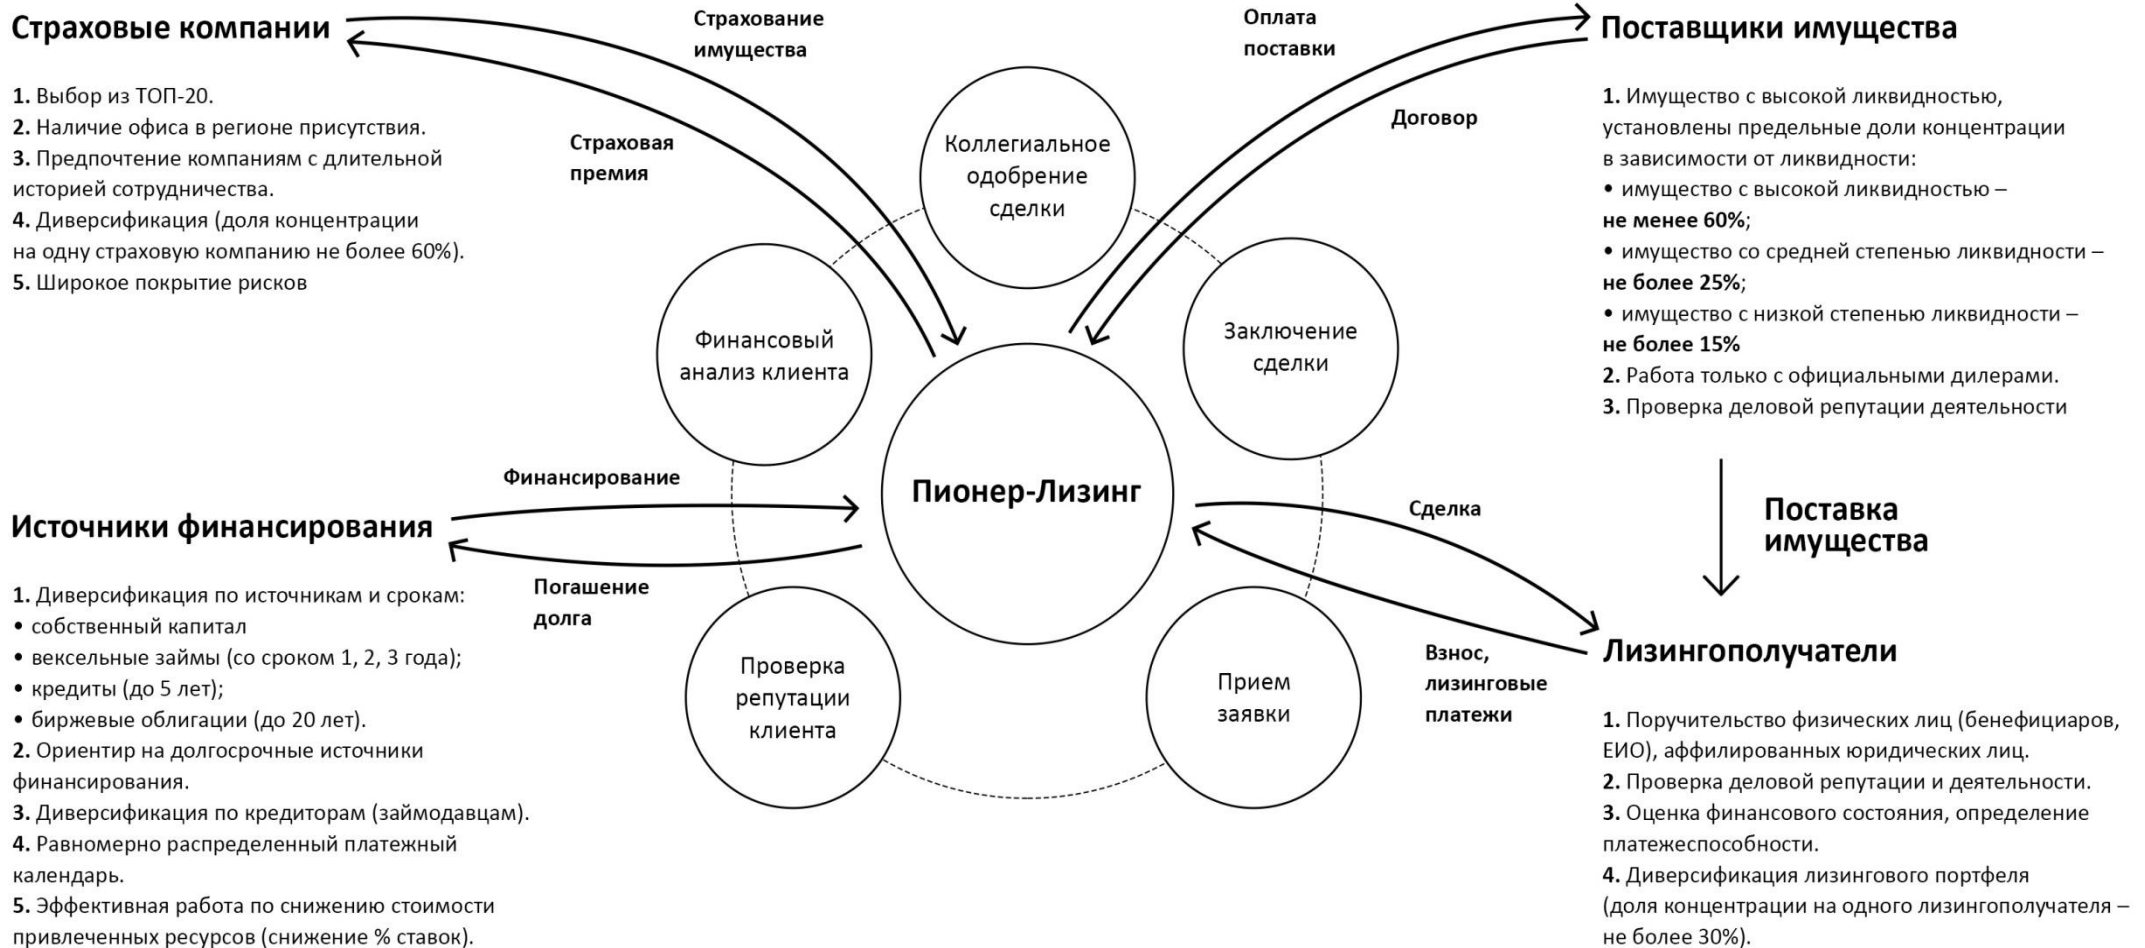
Страховые компании

1. Выбор из ТОП-20.
2. Наличие офиса в регионе присутствия.
3. Предпочтение компаниям с длительной историей сотрудничества.
4. Диверсификация (доля концентрации на одну страховую компанию не более 60%).
5. Широкое покрытие рисков

Страхование имущества

Страховая премия

Оплата поставки

Договор

Поставщики имущества

1. Имущество с высокой ликвидностью, установлены предельные доли концентрации в зависимости от ликвидности:
• имущество с высокой ликвидностью – не менее 60%;
• имущество со средней степенью ликвидности – не более 25%;
• имущество с низкой степенью ликвидности – не более 15%
2. Работа только с официальными дилерами.
3. Проверка деловой репутации деятельности

Коллегиальное одобрение сделки

Финансовый анализ клиента

Заключение сделки

Пионер-Лизинг

Проверка репутации клиента

Прием заявки

Финансирование

Источники финансирования

Погашение долга

1. Диверсификация по источникам и срокам:
• собственный капитал
• вексельные займы (со сроком 1, 2, 3 года);
• кредиты (до 5 лет);
• биржевые облигации (до 20 лет).
2. Ориентир на долгосрочные источники финансирования.
3. Диверсификация по кредиторам (займодавцам).
4. Равномерно распределенный платежный календарь.
5. Эффективная работа по снижению стоимости привлеченных ресурсов (снижение % ставок).

Поставка имущества

Сделка

Взнос, лизинговые платежи

Лизингополучатели

1. Поручительство физических лиц (бенефициаров, ЕИО), аффилированных юридических лиц.
2. Проверка деловой репутации и деятельности.
3. Оценка финансового состояния, определение платежеспособности.
4. Диверсификация лизингового портфеля (доля концентрации на одного лизингополучателя – не более 30%).